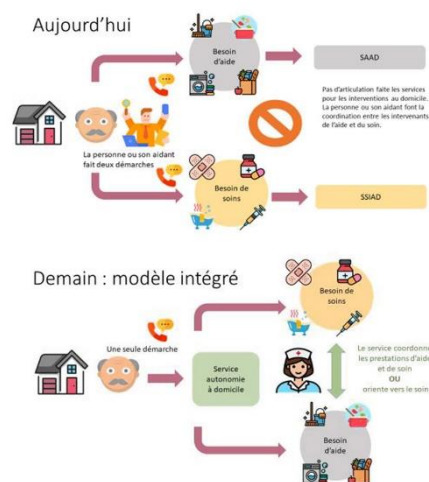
Aujourd'hui

Besoin d'aide

SAAD

Pas d'articulation faite les services pour les interventions au domicile. La personne ou son aidant font la coordination entre les intervenants de l'aide et du soin.

La personne ou son aidant fait deux démarches

Besoin de soins

SSIAD

Demain : modèle intégré

Besoin de soins

Une seule démarche

Service autonomie à domicile

Le service coordonne les prestations d'aide et de soin
OU
oriente vers le soin

Besoin d'aide